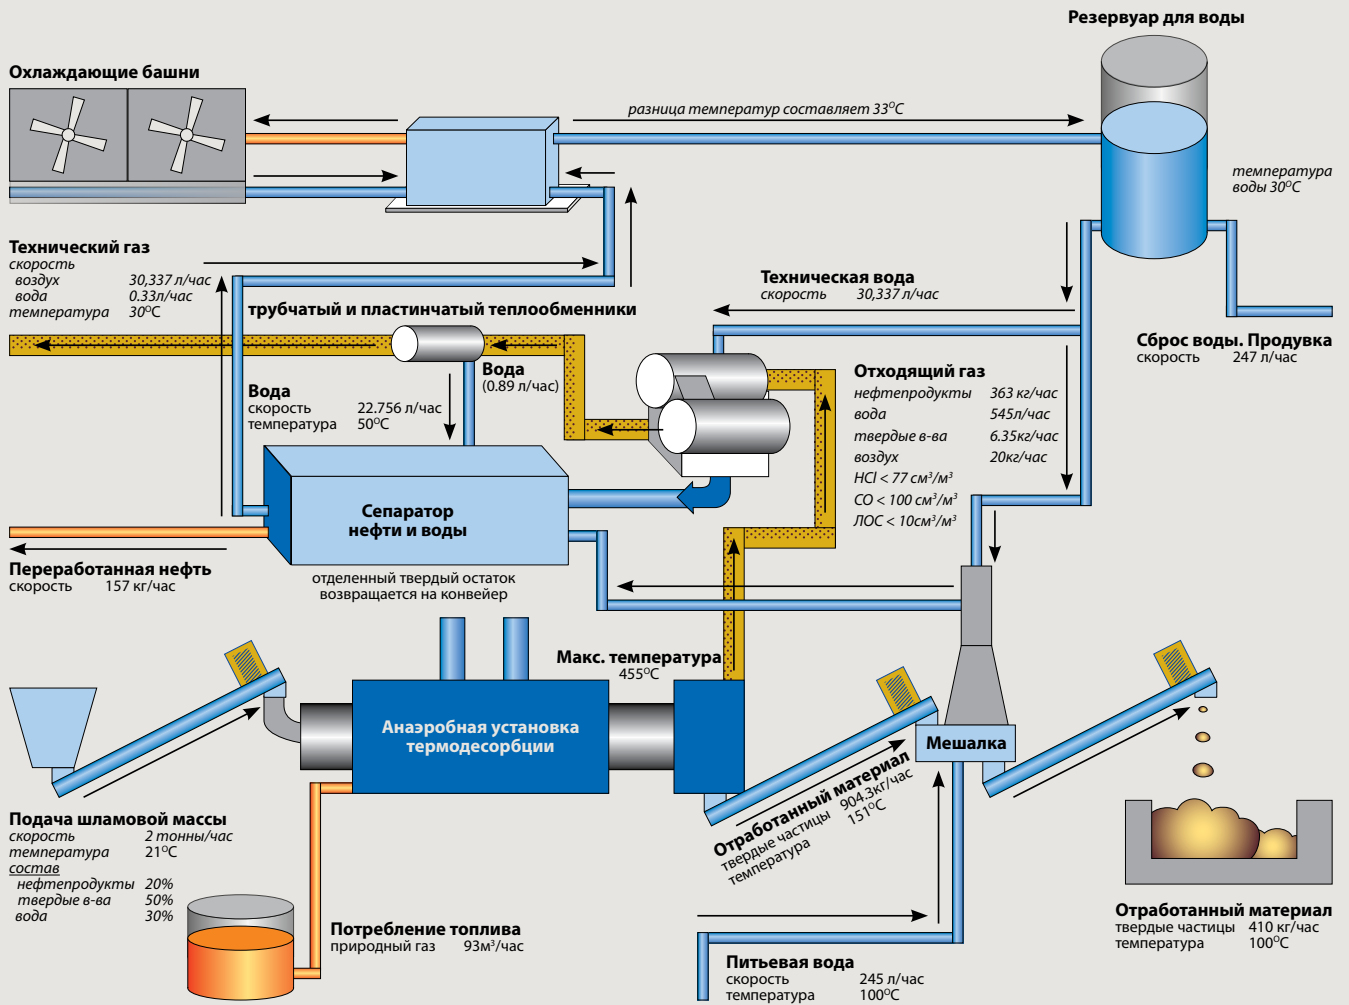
Резервуар для воды

Охлаждающие башни

разница температур составляет 33$^{O}$C

температура воды 30$^{O}$C

Технический газ
скорость
воздух 30,337 л/час
вода 0.33л/час
температура 30$^{O}$C

Техническая вода
скорость 30,337 л/час

трубчатый и пластинчатый теплообменники

Сброс воды. Продувка
скорость 247 л/час

Вода
(0.89 л/час)

Вода
скорость 22.756 л/час
температура 50$^{O}$C

Отходящий газ
нефтепродукты 363 кг/час
вода 545л/час
твердые в-ва 6.35кг/час
воздух 20кг/час
HCl < 77 см$^3$/м$^3$
CO < 100 см$^3$/м$^3$
ЛОС < 10см$^3$/м$^3$

Сепаратор нефти и воды

Переработанная нефть
скорость 157 кг/час

отделенный твердый остаток возвращается на конвейер

Макс. температура
455$^{O}$C

Анаэробная установка термодесорбции

Мешалка

Подача шламовой массы
скорость 2 тонны/час
температура 21$^{O}$C
состав
нефтепродукты 20%
твердые в-ва 50%
вода 30%

Отработанный материал
твердые частицы 904.3кг/час
температура 151$^{O}$C

Потребление топлива
природный газ 93м$^3$/час

Питьевая вода
скорость 245 л/час
температура 100$^{O}$C

Отработанный материал
твердые частицы 410 кг/час
температура 100$^{O}$C